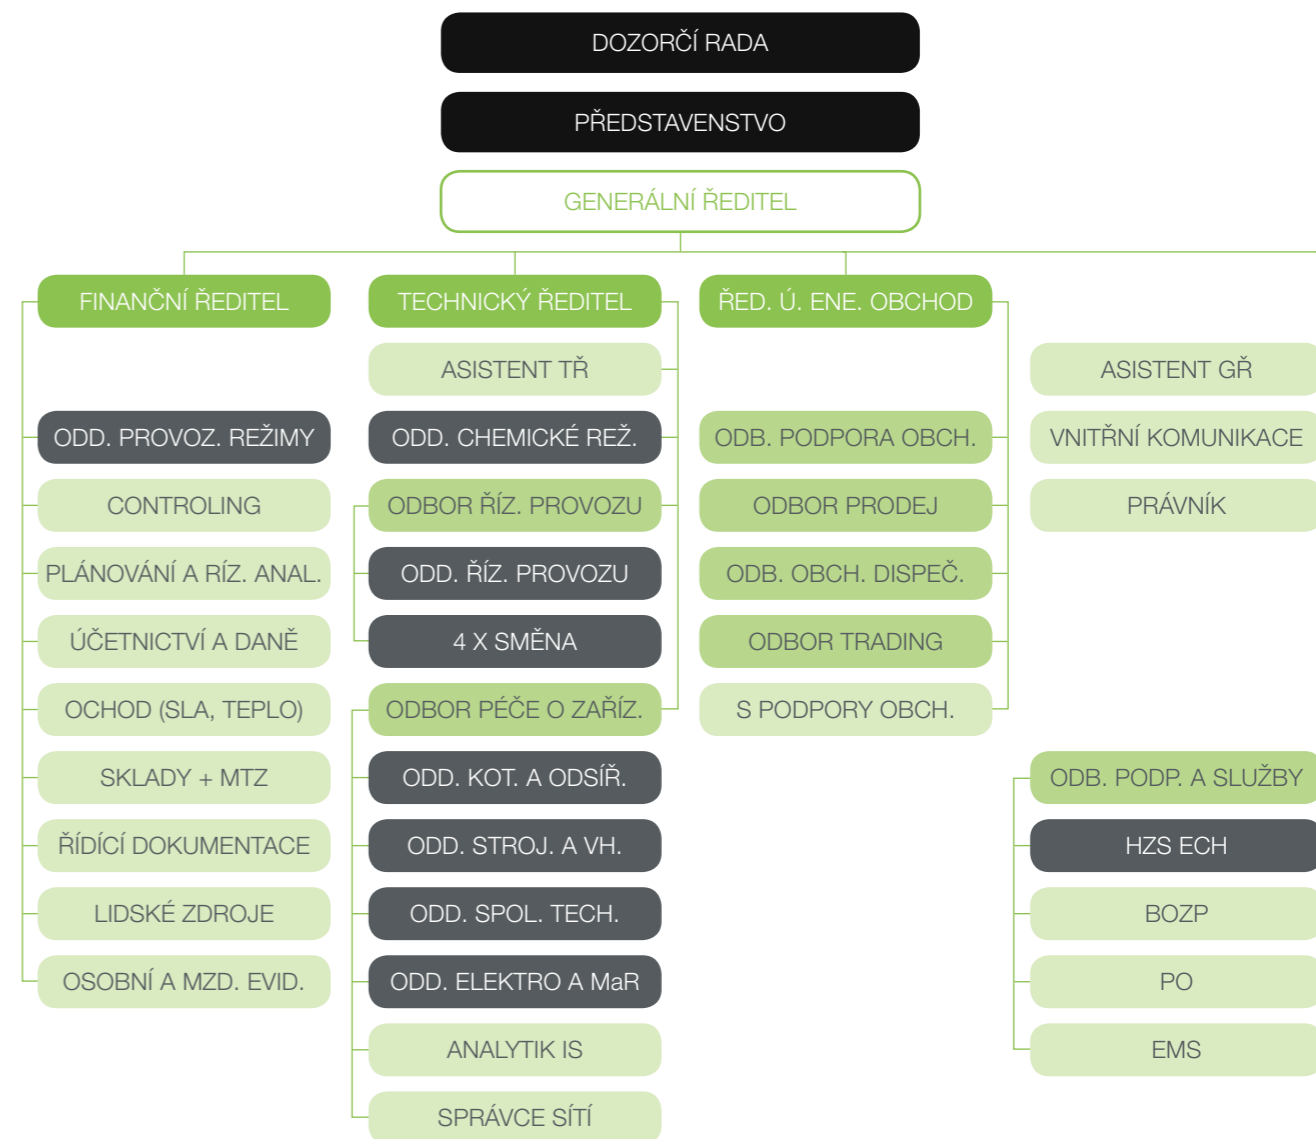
DOZORČÍ RADA

PŘEDSTAVENSTVO

GENERÁLNÍ ŘEDITEL

FINANČNÍ ŘEDITEL

ODD. PROVOZ. REŽIMY

CONTROLING

PLÁNOVÁNÍ A RÍZ. ANAL.

ÚČETNICTVÍ A DANĚ

OCHOD (SLA, TEPLO)

SKLADY + MTZ

ŘÍDÍCÍ DOKUMENTACE

LIDSKÉ ZDROJE

OSOBNÍ A MZD. EVID.

TECHNICKÝ ŘEDITEL

ASISTENT TŘ

ODD. CHEMICKÉ REŽ.

ODBOR ŘÍZ. PROVOZU

ODD. ŘÍZ. PROVOZU

4 X SMĚNA

ODBOR PÉČE O ZAŘÍZ.

ODD. KOT. A ODSÍŘ.

ODD. STROJ. A VH.

ODD. SPOL. TECH.

ODD. ELEKTRO A MaR

ANALYTIK IS

SPRÁVCE SÍTÍ

ŘED. Ú. ENE. OBCHOD

ODB. PODPORA OBCH.

ODBOR PRODEJ

ODB. OBCH. DISPEČ.

ODBOR TRADING

S PODPORY OBCH.

ASISTENT GŘ

VNITŘNÍ KOMUNIKACE

PRÁVNÍK

ODB. PODP. A SLUŽBY

HZS ECH

BOZP

PO

EMS